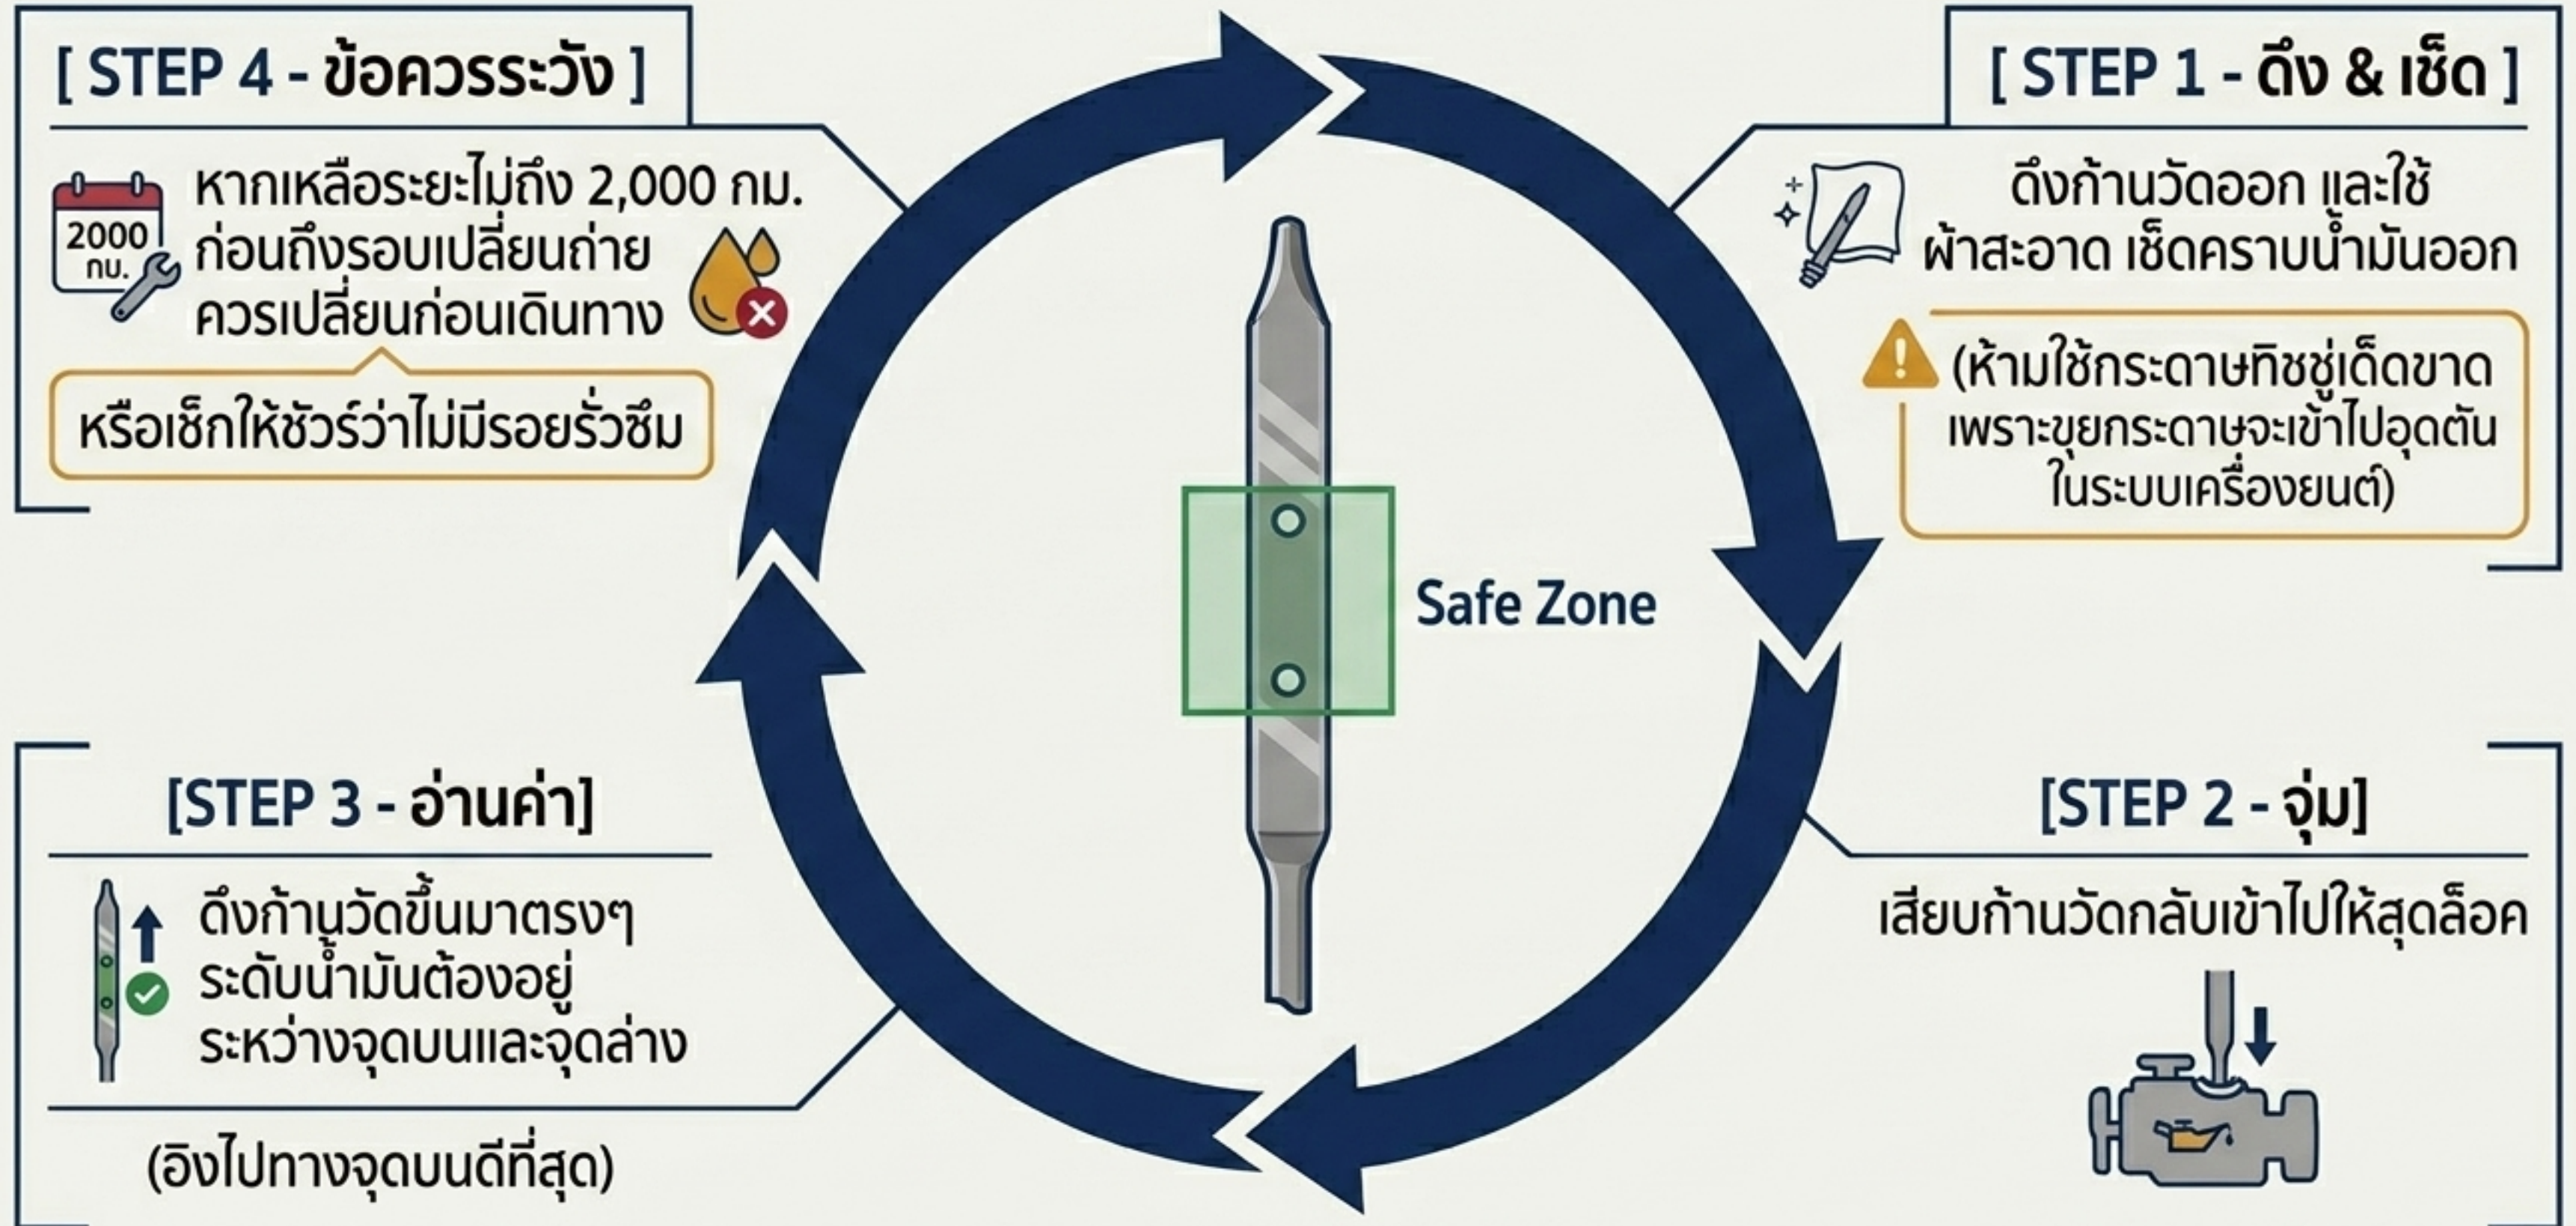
[ STEP 1 - ดึง & เช็ด ]

ดึงก้านวัดออก และใช้ผ้าสะอาด เช็ดคราบน้ำมันออก

(ห้ามใช้กระดาษทิชชู่เด็ดขาด เพราะขุยกระดาษจะเข้าไปอุดตันในระบบเครื่องยนต์)

[STEP 2 - จุ่ม]

เสียบก้านวัดกลับเข้าไปให้สุดล็อค

[STEP 3 - อ่านค่า]

ดึงก้านวัดขึ้นมาตรงๆ ระดับน้ำมันต้องอยู่ระหว่างจุดบนและจุดล่าง

(อิงไปทางจุดบนดีที่สุด)

[ STEP 4 - ข้อควรระวัง ]

2000 กม.

หากเหลือระยะไม่ถึง 2,000 กม. ก่อนถึงรอบเปลี่ยนถ่าย ควรเปลี่ยนก่อนเดินทาง

หรือเช็กให้ชัวร์ว่าไม่มีรอยรั่วซึม

Safe Zone